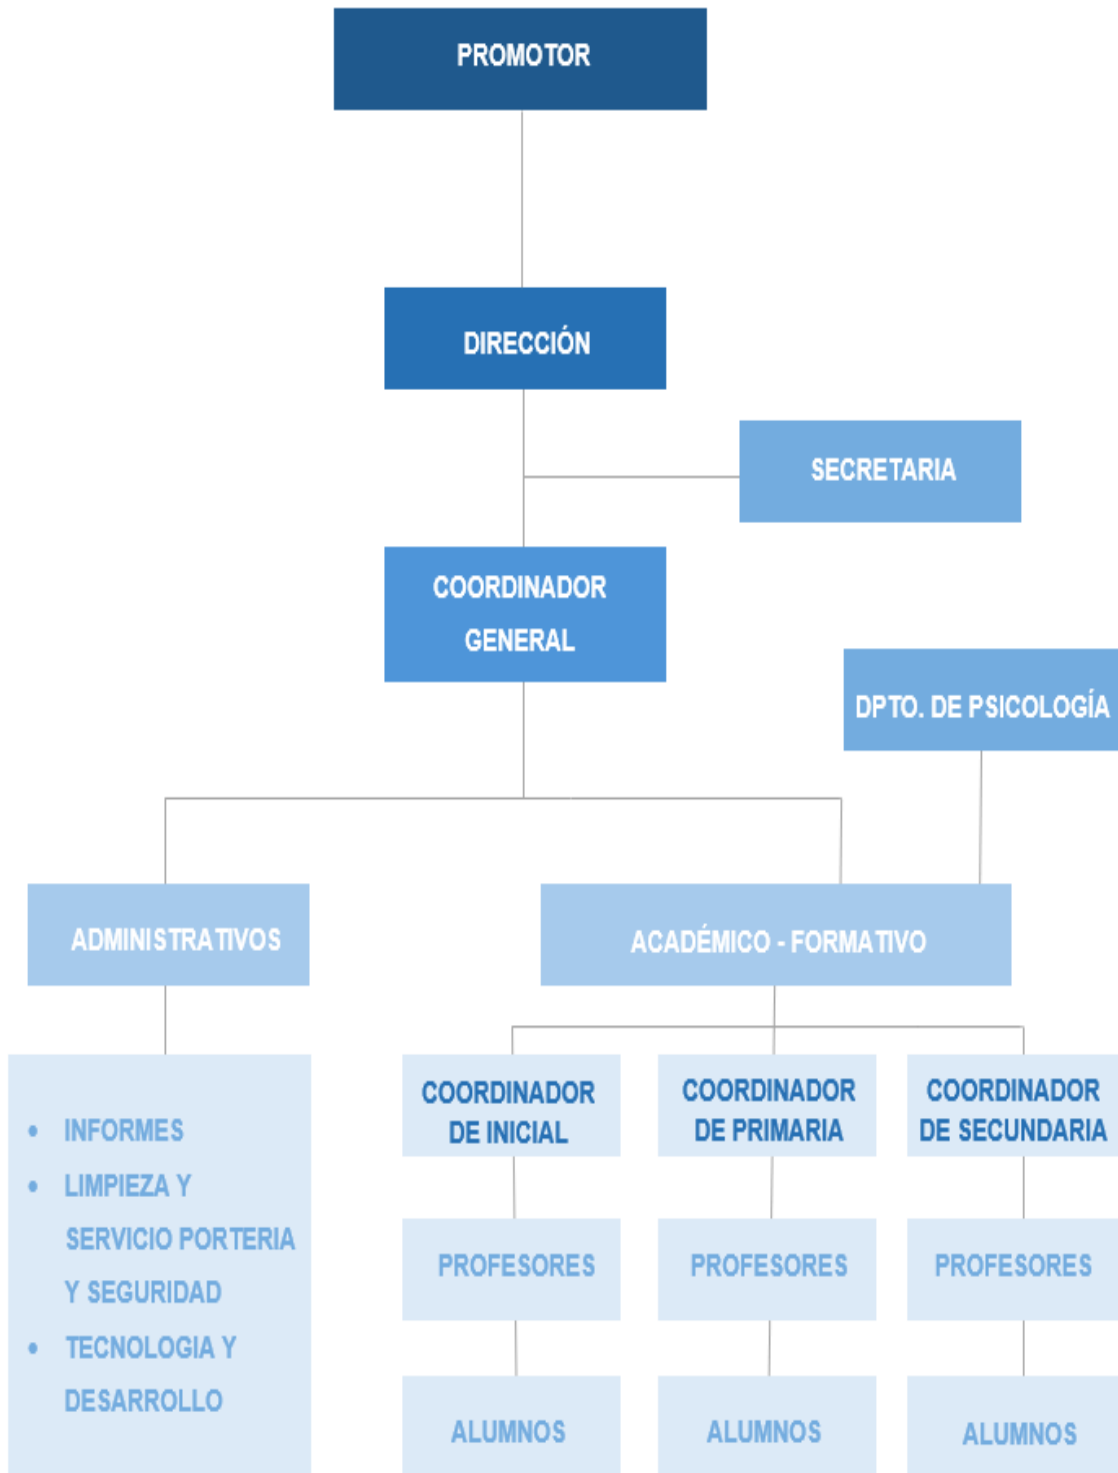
PROMOTOR

DIRECCIÓN

SECRETARIA

COORDINADOR GENERAL

DPTO. DE PSICOLOGÍA

ADMINISTRATIVOS

ACADÉMICO - FORMATIVO

- INFORMES
- LIMPIEZA Y SERVICIO PORTERIA Y SEGURIDAD
- TECNOLOGIA Y DESARROLLO

COORDINADOR DE INICIAL

COORDINADOR DE PRIMARIA

COORDINADOR DE SECUNDARIA

PROFESORES

PROFESORES

PROFESORES

ALUMNOS

ALUMNOS

ALUMNOS